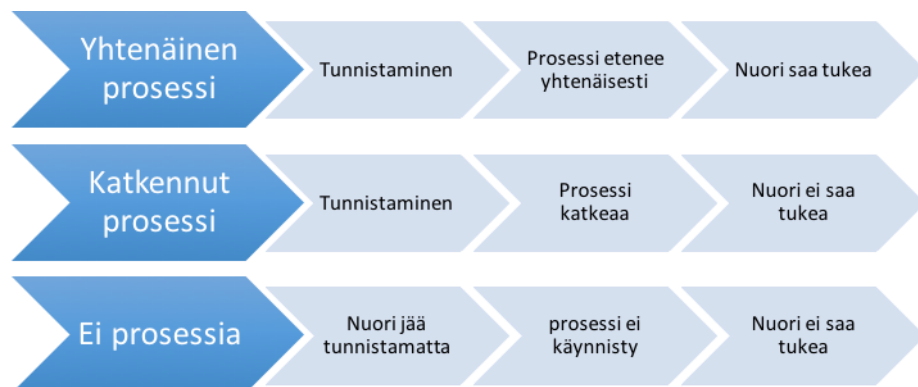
Yhtenäinen prosessi

Tunnistaminen

Prosessi etenee yhtenäisesti

Nuori saa tukea

Katkennut prosessi

Tunnistaminen

Prosessi katkeaa

Nuori ei saa tukea

Ei prosessia

Nuori jää tunnistamatta

prosessi ei käynnisty

Nuori ei saa tukea